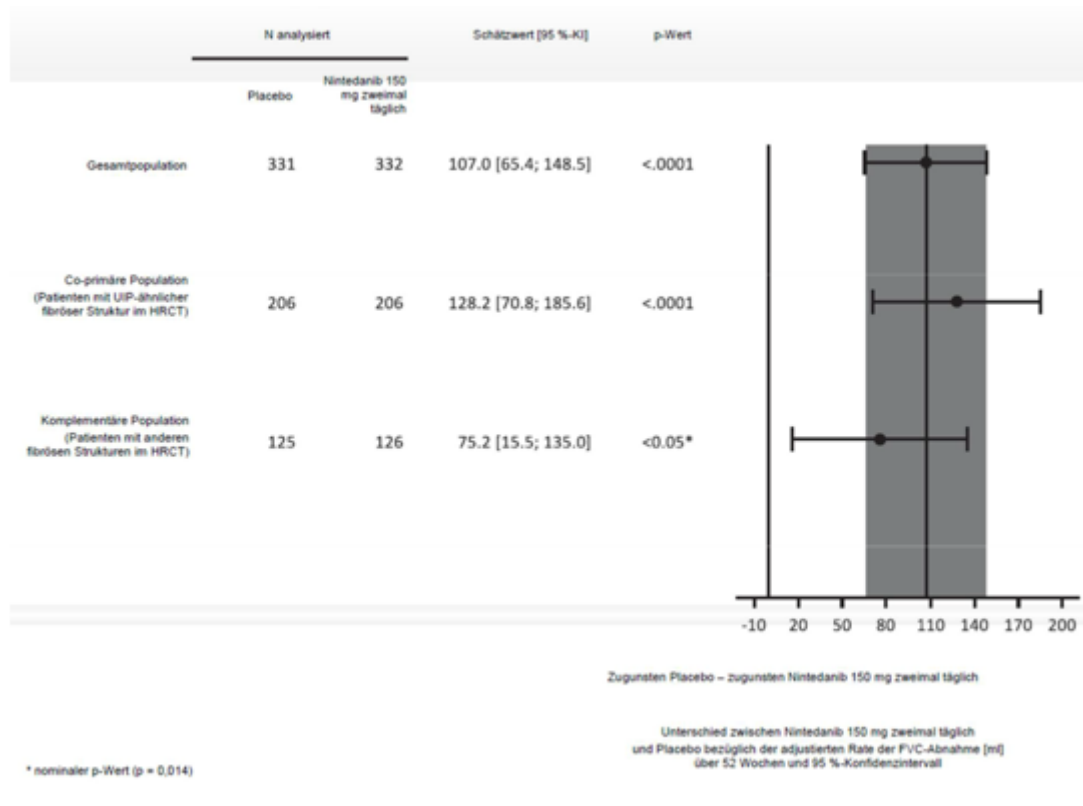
| | N analysiert | | Schätzwert [95 %-KI] | p-Wert |
|---|---|---|---|---|
| | Placebo | Nintedanib 150 mg zweimal täglich | | |
| Gesamtpopulation | 331 | 332 | 107.0 [65.4; 148.5] | <.0001 |
| Co-primäre Population (Patienten mit UIP-ähnlicher fibröser Struktur im HRCT) | 206 | 206 | 128.2 [70.8; 185.6] | <.0001 |
| Komplementäre Population (Patienten mit anderen fibrösen Strukturen im HRCT) | 125 | 126 | 75.2 [15.5; 135.0] | <0.05* |

-10 20 50 80 110 140 170 200

Zugunsten Placebo – zugunsten Nintedanib 150 mg zweimal täglich

Unterschied zwischen Nintedanib 150 mg zweimal täglich und Placebo bezüglich der adjustierten Rate der FVC-Abnahme [ml] über 52 Wochen und 95 %-Konfidenzintervall

* nominaler p-Wert (p = 0,014)